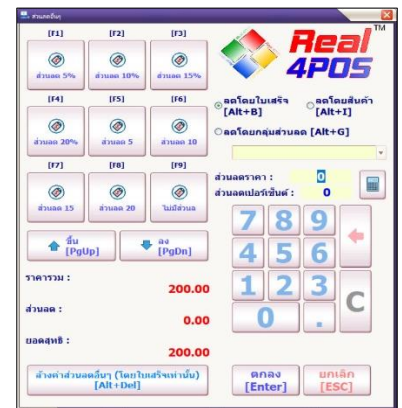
ส่วนลดอื่นๆ

[F1]
ส่วนลด 5%

[F2]
ส่วนลด 10%

[F3]
ส่วนลด 15%

[F4]
ส่วนลด 20%

[F5]
ส่วนลด 5

[F6]
ส่วนลด 10

[F7]
ส่วนลด 15

[F8]
ส่วนลด 20

[F9]
ไม่มีส่วนลด

ขึ้น [PgUp]

ลง [PgDn]

ราคารวม :
200.00

ส่วนลด :
0.00

ยอดสุทธิ :
200.00

ล้างค่าส่วนลดอื่นๆ (โดยใบเสร็จเท่านั้น) [Alt+Del]

Real 4POS ™

ลดโดยใบเสร็จ [Alt+B]

ลดโดยสินค้า [Alt+I]

ลดโดยกลุ่มส่วนลด [Alt+G]

ส่วนลดราคา : 0

ส่วนลดเปอร์เซ็นต์ : 0

7 8 9
4 5 6
1 2 3
0 .
C

ตกลง [Enter]

ยกเลิก [ESC]